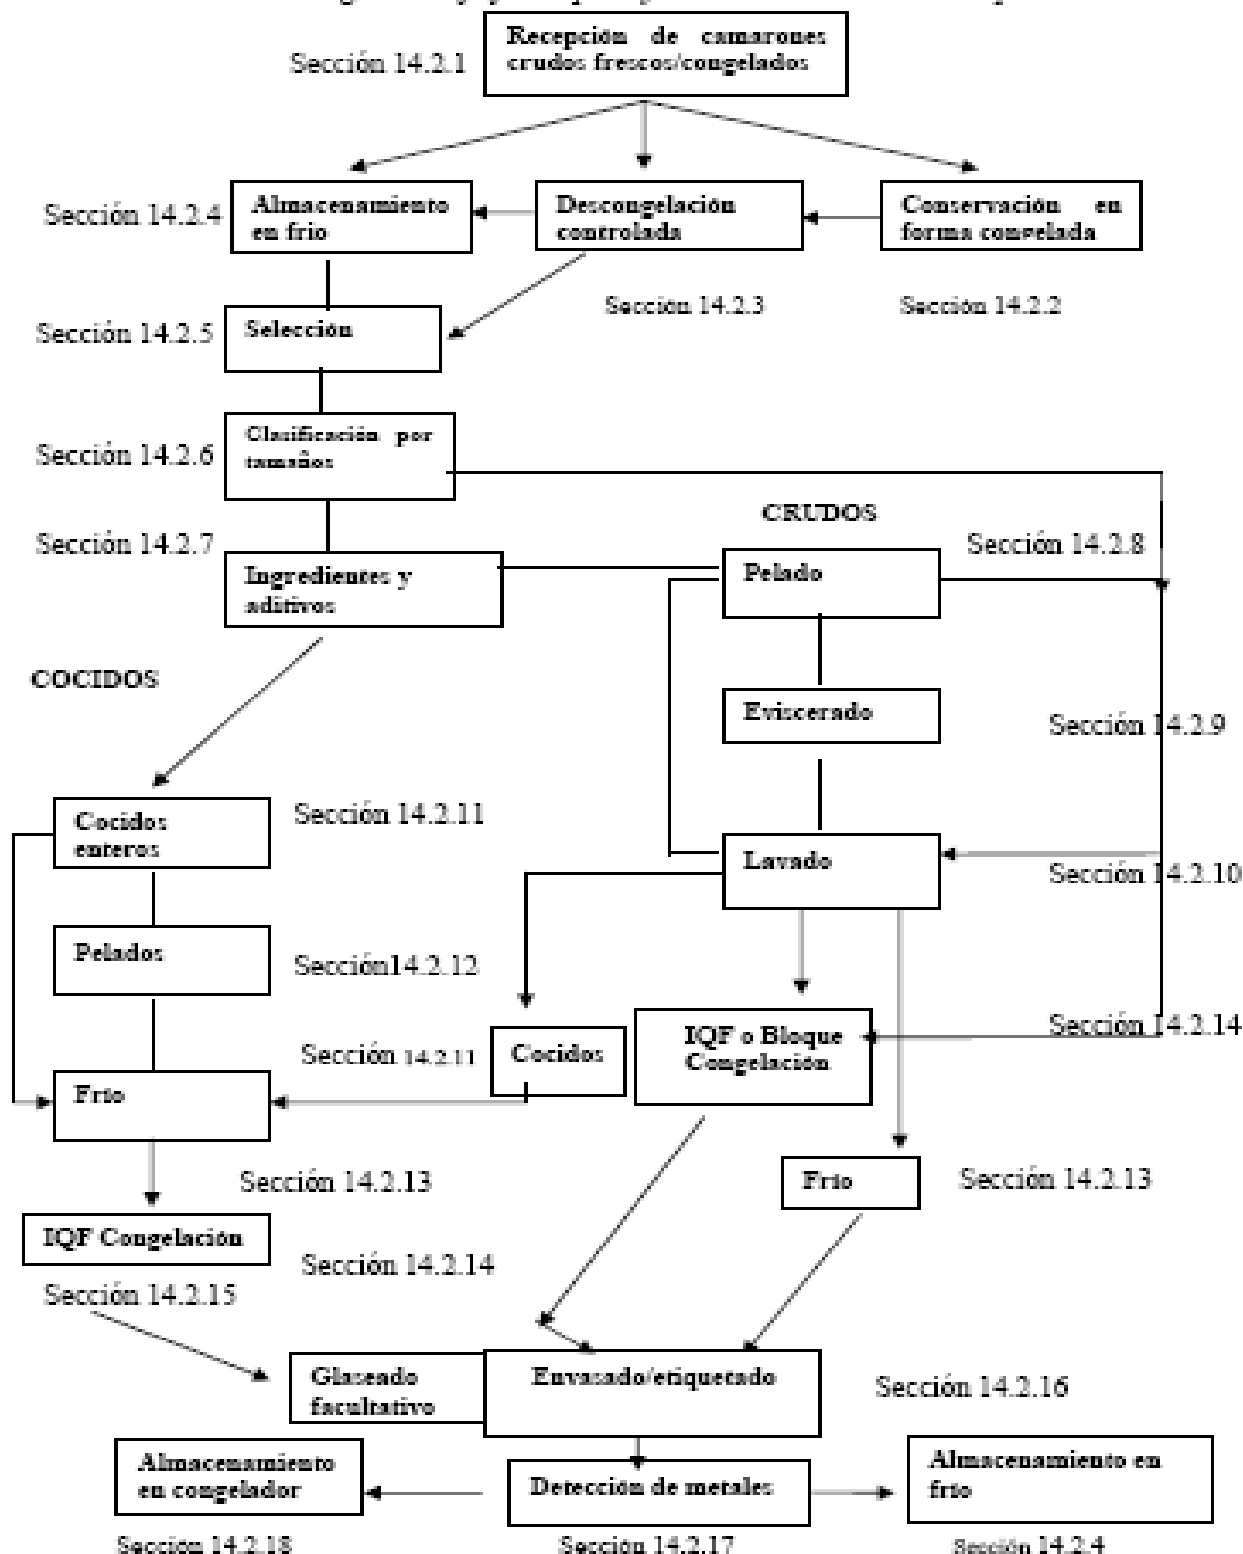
Sección 14.2.1
Recepción de camarones crudos frescos/congelados

Sección 14.2.4
Almacenamiento en frío

Descongelación controlada

Conservación en forma congelada

Sección 14.2.3

Sección 14.2.2

Sección 14.2.5
Selección

Sección 14.2.6
Clasificación por tamaños

CRUDOS

Sección 14.2.7
Ingredientes y aditivos

Pelado

Sección 14.2.8

COCIDOS

Eviscerado

Sección 14.2.9

Cocidos enteros

Sección 14.2.11

Lavado

Sección 14.2.10

Pelados

Sección14.2.12

Sección 14.2.11
Cocidos

IQF o Bloque Congelación

Sección 14.2.14

Frío

Sección 14.2.13

Frío

Sección 14.2.13

IQF Congelación

Sección 14.2.14

Sección 14.2.15

Glaseado facultativo

Envasado/etiquetado

Sección 14.2.16

Almacenamiento en congelador

Detección de metales

Almacenamiento en frío

Sección 14.2.18

Sección 14.2.17

Sección 14.2.4